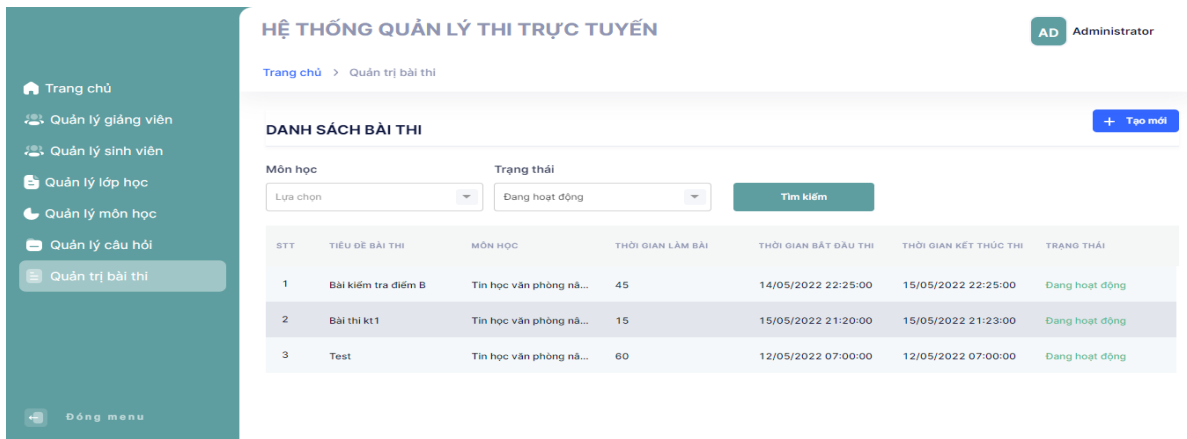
Trang chủ
Quản lý giảng viên
Quản lý sinh viên
Quản lý lớp học
Quản lý môn học
Quản lý câu hỏi
Quản trị bài thi

Đóng menu

HỆ THỐNG QUẢN LÝ THI TRỰC TUYẾN

AD Administrator

Trang chủ > Quản trị bài thi

DANH SÁCH BÀI THI

+ Tạo mới

Môn học
Lựa chọn

Trạng thái
Đang hoạt động

Tìm kiếm

| STT | TIÊU ĐỀ BÀI THI | MÔN HỌC | THỜI GIAN LÀM BÀI | THỜI GIAN BẮT ĐẦU THI | THỜI GIAN KẾT THÚC THI | TRẠNG THÁI |
|---|---|---|---|---|---|---|
| 1 | Bài kiểm tra điểm B | Tin học văn phòng nâ... | 45 | 14/05/2022 22:25:00 | 15/05/2022 22:25:00 | Đang hoạt động |
| 2 | Bài thi kt1 | Tin học văn phòng nâ... | 15 | 15/05/2022 21:20:00 | 15/05/2022 21:23:00 | Đang hoạt động |
| 3 | Test | Tin học văn phòng nâ... | 60 | 12/05/2022 07:00:00 | 12/05/2022 07:00:00 | Đang hoạt động |